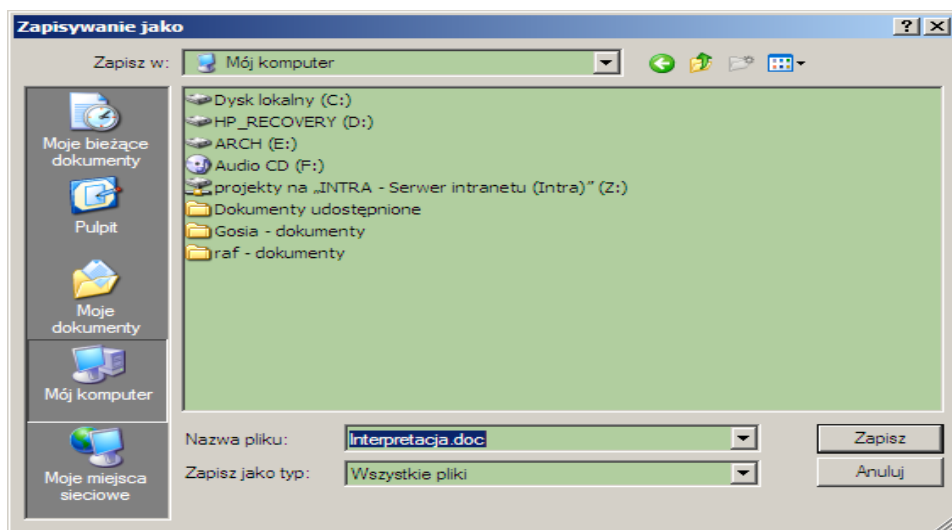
Zapisywanie jako

?
X

Zapisz w:
Mój komputer

Moje bieżące dokumenty
Pulpit
Moje dokumenty
Mój komputer
Moje miejsca sieciowe

Dysk lokalny (C:)
HP_RECOVERY (D:)
ARCH (E:)
Audio CD (F:)
projekty na „INTRA - Serwer intranetu (Intra)” (Z:)
Dokumenty udostępnione
Gosia - dokumenty
raf - dokumenty

Nazwa pliku:
Interpretacja.doc
Zapisz

Zapisz jako typ:
Wszystkie pliki
Anuluj